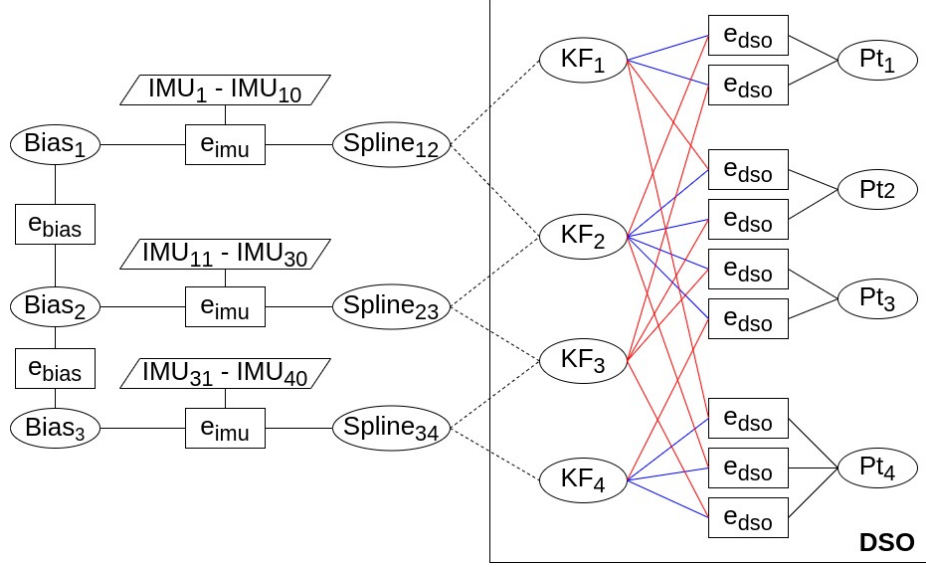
$IMU_1$ - $IMU_{10}$

$Bias_1$ $e_{imu}$ $Spline_{12}$

$e_{bias}$

$IMU_{11}$ - $IMU_{30}$

$Bias_2$ $e_{imu}$ $Spline_{23}$

$e_{bias}$

$IMU_{31}$ - $IMU_{40}$

$Bias_3$ $e_{imu}$ $Spline_{34}$

$KF_1$ $e_{dso}$ $e_{dso}$ $Pt_1$

$e_{dso}$ $Pt2$

$KF_2$ $e_{dso}$

$e_{dso}$ $Pt_3$

$e_{dso}$

$KF_3$

$e_{dso}$

$KF_4$ $e_{dso}$ $Pt_4$

$e_{dso}$

DSO